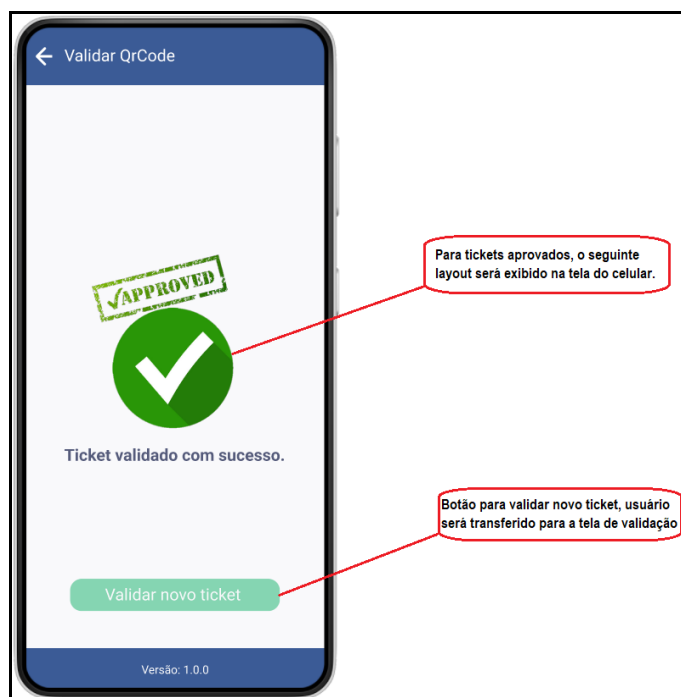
Validar QrCode

APPROVED

Ticket validado com sucesso.

Validar novo ticket

Versão: 1.0.0

Para tickets aprovados, o seguinte layout será exibido na tela do celular.

Botão para validar novo ticket, usuário será transferido para a tela de validação